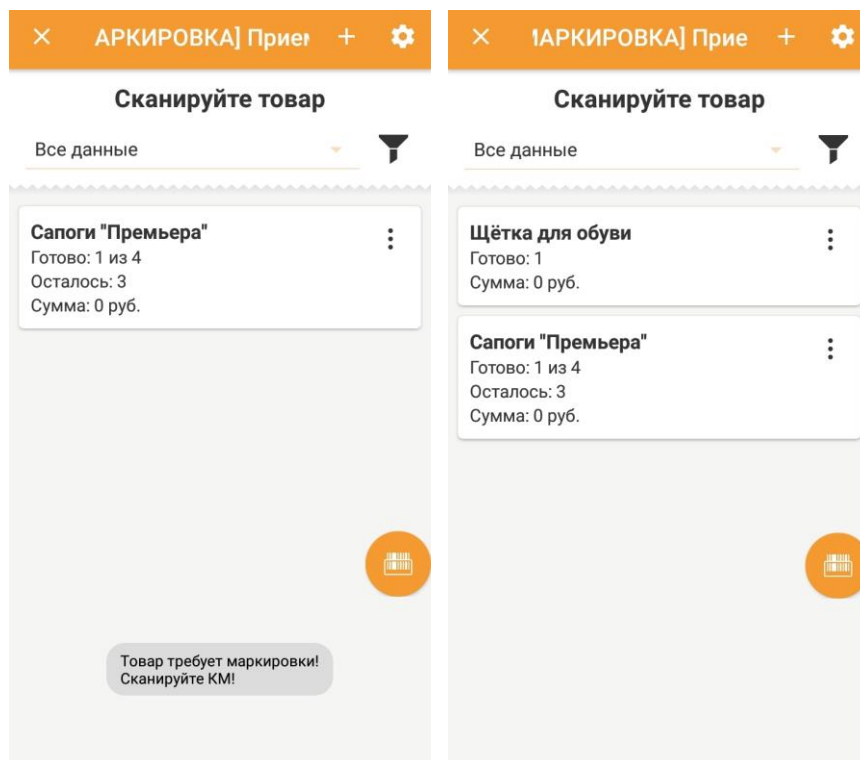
АРКИРОВКА] Прие

Сканируйте товар

Все данные

Сапоги "Премьера"
Готово: 1 из 4
Осталось: 3
Сумма: 0 руб.

Товар требует маркировки!
Сканируйте КМ!

ІАРКИРОВКА] Прие

Сканируйте товар

Все данные

Щётка для обуви
Готово: 1
Сумма: 0 руб.

Сапоги "Премьера"
Готово: 1 из 4
Осталось: 3
Сумма: 0 руб.